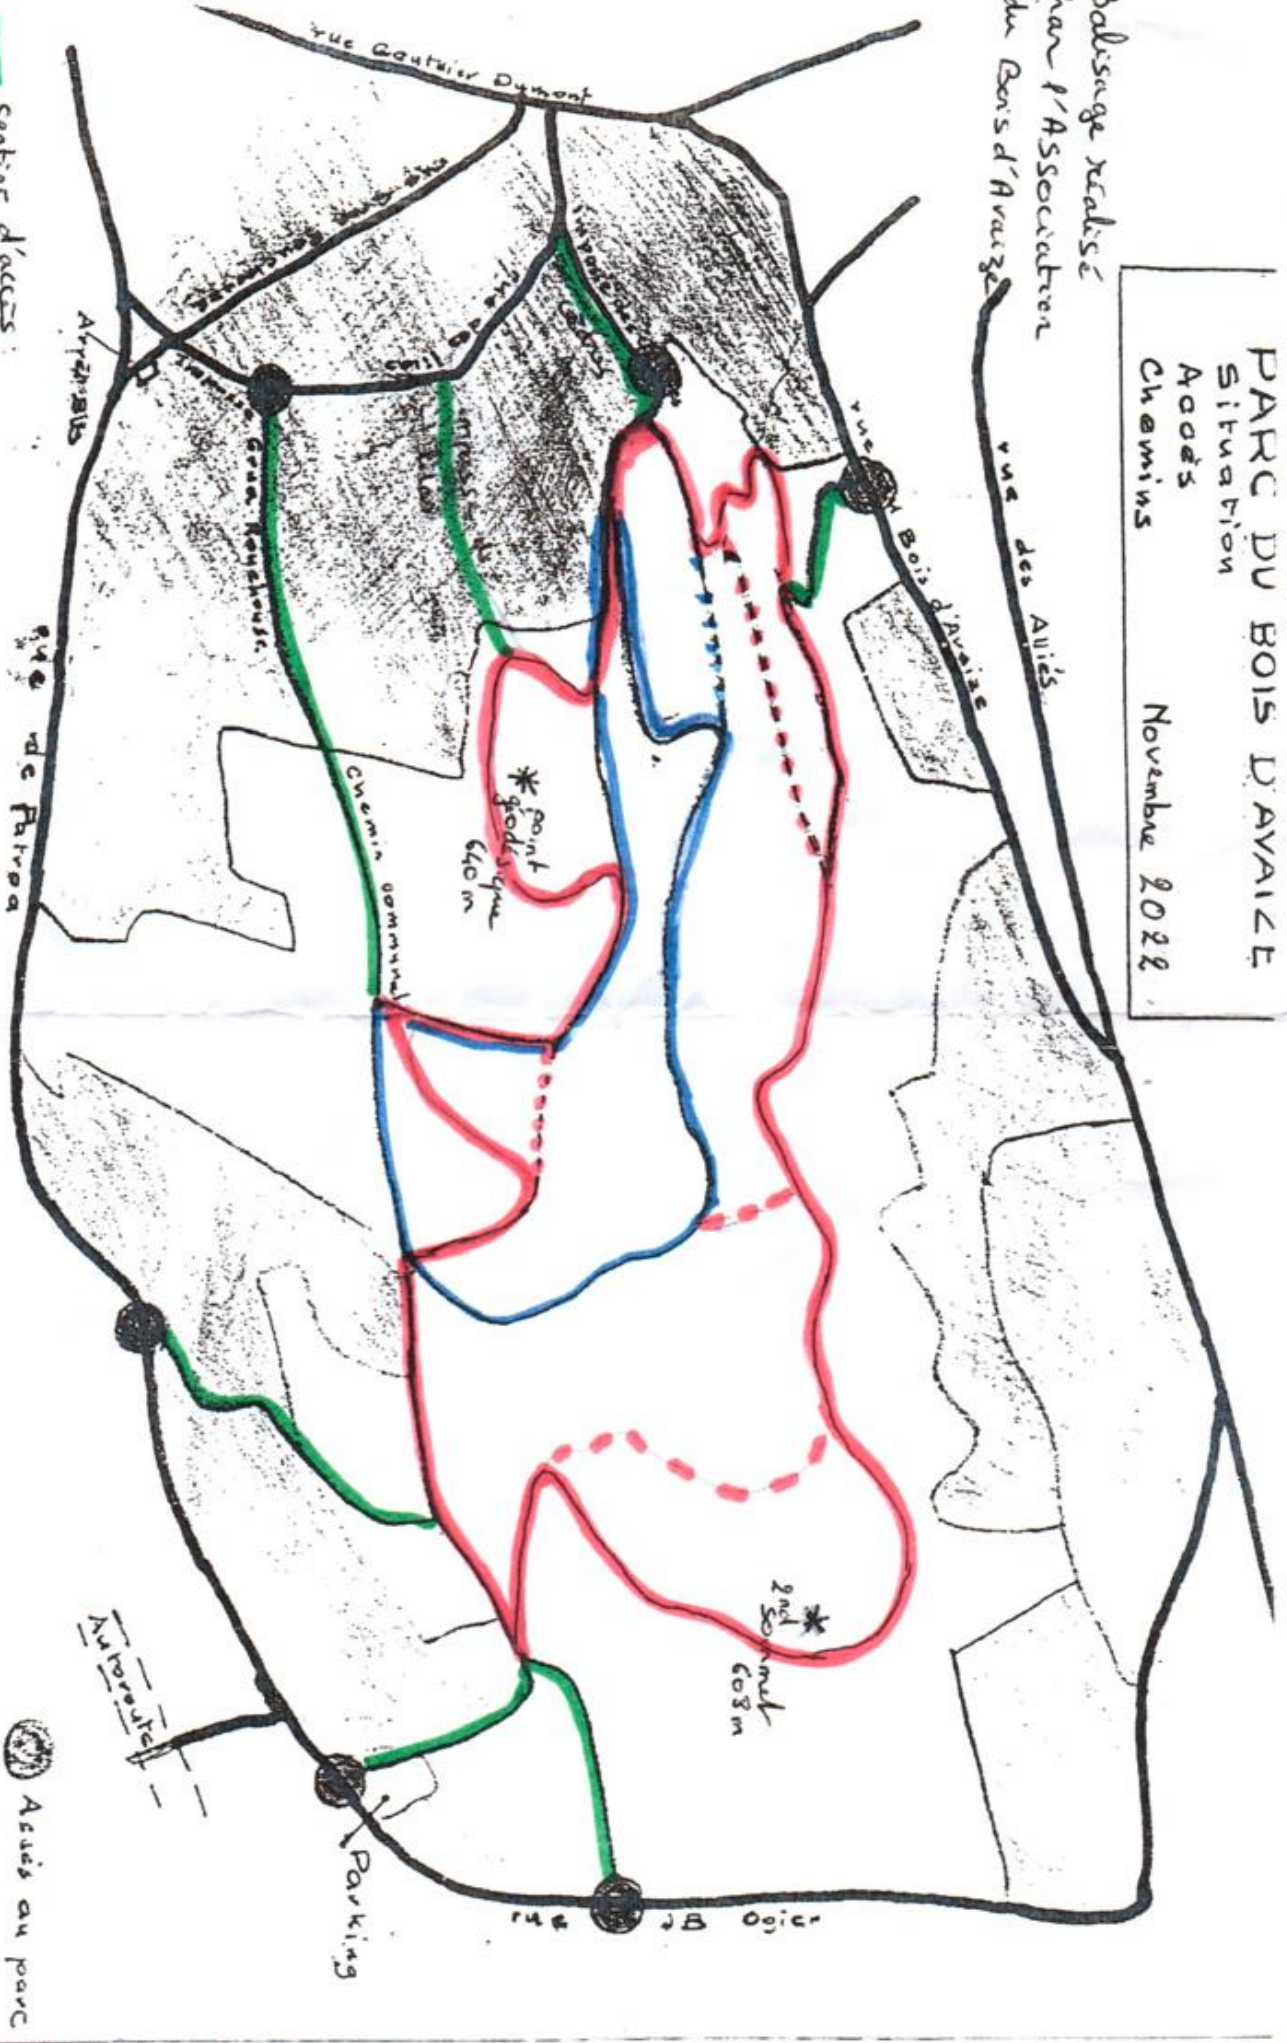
PARC DU BOIS D'AVAIZE
Situation
Accès
Chemins

Novembre 2022

Balisage réalisé par l'Association du Bois d'Avaize

rue des Alliés
rue du Bois d'Avaize
rue Gauthier Dumont
impasse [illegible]
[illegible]
Armeville
rue de Patroa
Chemin communal
point géodésique 660 m
2nd sommet 608 m
Autoroute
Parking
rue JB Ogier
Accès au parc
Sentier d'accès